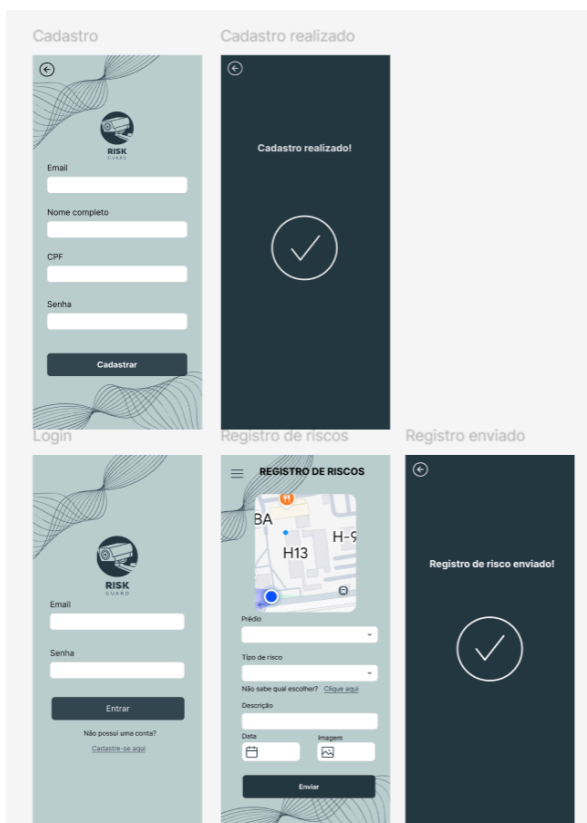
Cadastro

RISK
GUARD

Email

Nome completo

CPF

Senha

Cadastrar

Cadastro realizado

Cadastro realizado!

Login

RISK
GUARD

Email

Senha

Entrar

Não possui uma conta?

Cadastre-se aqui

Registro de riscos

REGISTRO DE RISCOS

BA

H13

H-9

Prédio

Tipo de risco

Não sabe qual escolher? Clique aqui

Descrição

Data

Imagem

Enviar

Registro enviado

Registro de risco enviado!